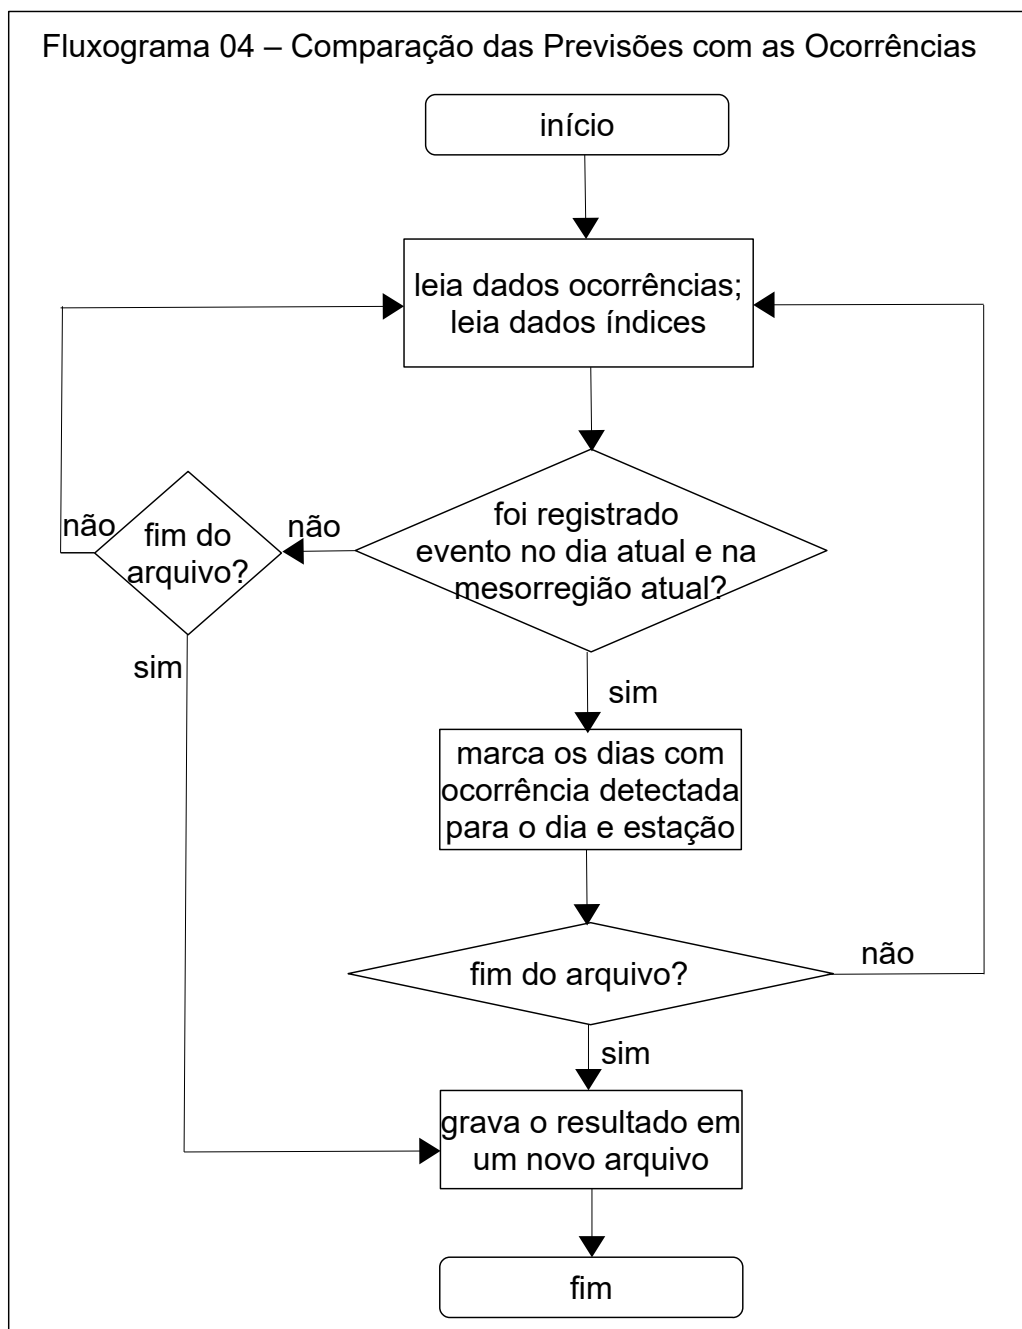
Fluxograma 04 – Comparação das Previsões com as Ocorrências

início

leia dados ocorrências;
leia dados índices

não

fim do arquivo?

não

foi registrado evento no dia atual e na mesorregião atual?

sim

sim

marca os dias com ocorrência detectada para o dia e estação

fim do arquivo?

não

sim

grava o resultado em um novo arquivo

fim